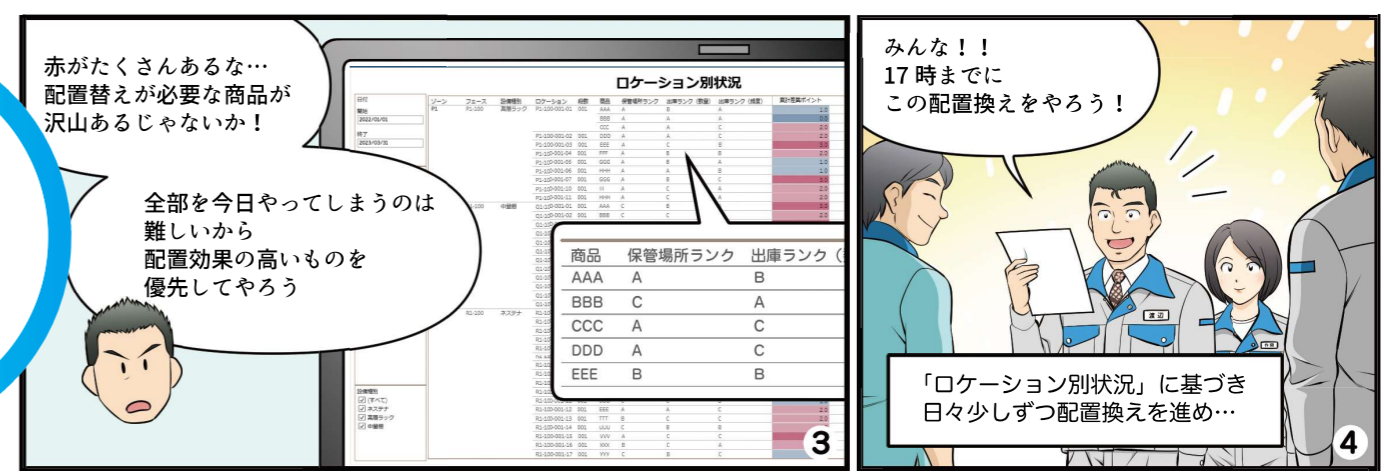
赤がたくさんあるな…
配置替えが必要な商品が
沢山あるじゃないか！

全部を今日やってしまうのは
難しいから
配置効果の高いものを
優先してやろう

ロケーション別状況

| 商品 | 保管場所ランク | 出庫ランク（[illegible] |
|---|---|---|
| AAA | A | B |
| BBB | C | A |
| CCC | A | C |
| DDD | A | C |
| EEE | B | B |

3

みんな！！
17時までに
この配置換えをやろう！

渡辺

「ロケーション別状況」に基づき
日々少しずつ配置換えを進め…

4